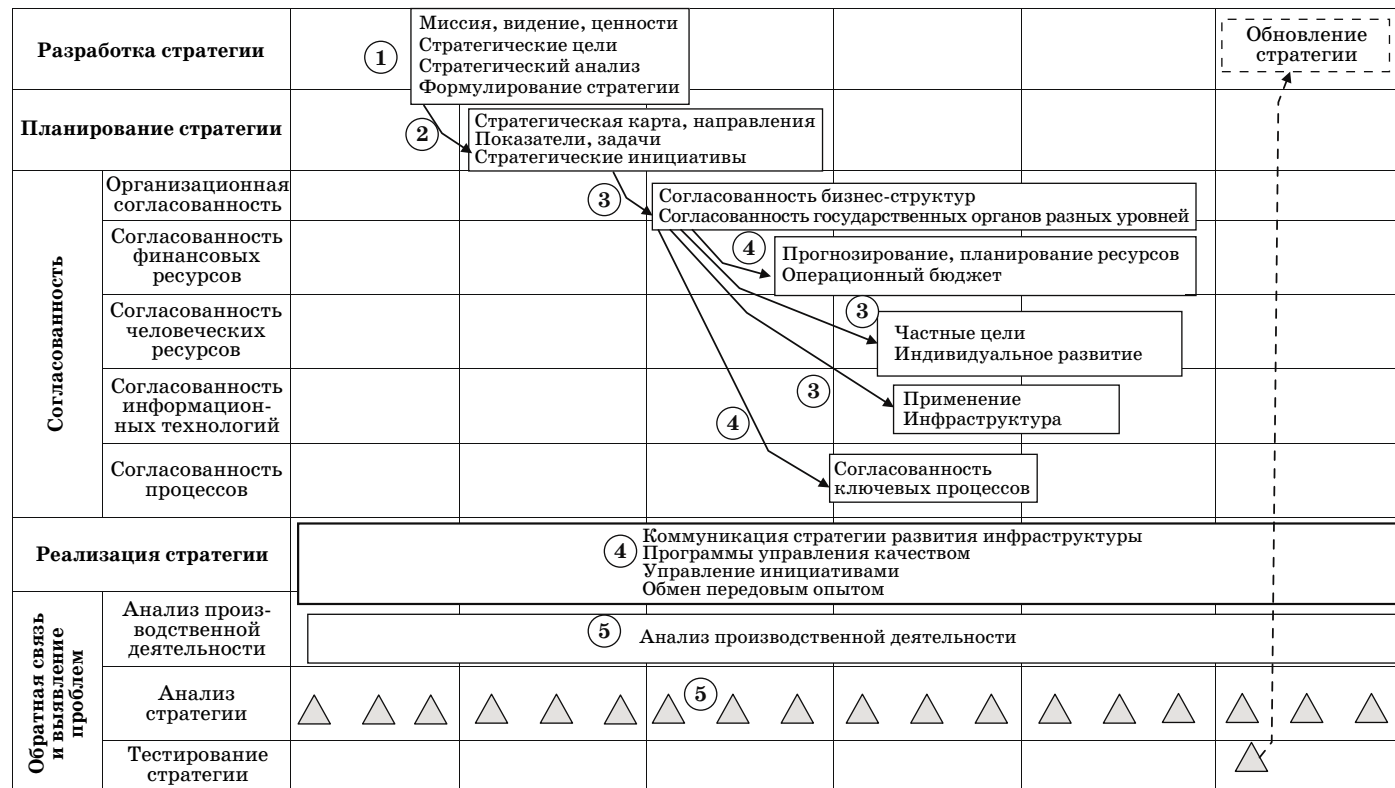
Разработка стратегии
1
Миссия, видение, ценности
Стратегические цели
Стратегический анализ
Формулирование стратегии
Обновление стратегии

Планирование стратегии
2
Стратегическая карта, направления
Показатели, задачи
Стратегические инициативы

Согласованность
Организационная согласованность
3
Согласованность бизнес-структур
Согласованность государственных органов разных уровней

Согласованность финансовых ресурсов
4
Прогнозирование, планирование ресурсов
Операционный бюджет

Согласованность человеческих ресурсов
3
Частные цели
Индивидуальное развитие

Согласованность информационных технологий
3
Применение
Инфраструктура
4

Согласованность процессов
Согласованность ключевых процессов

Реализация стратегии
4
Коммуникация стратегии развития инфраструктуры
Программы управления качеством
Управление инициативами
Обмен передовым опытом

Обратная связь и выявление проблем
Анализ производственной деятельности
5
Анализ производственной деятельности

Анализ стратегии
5

Тестирование стратегии